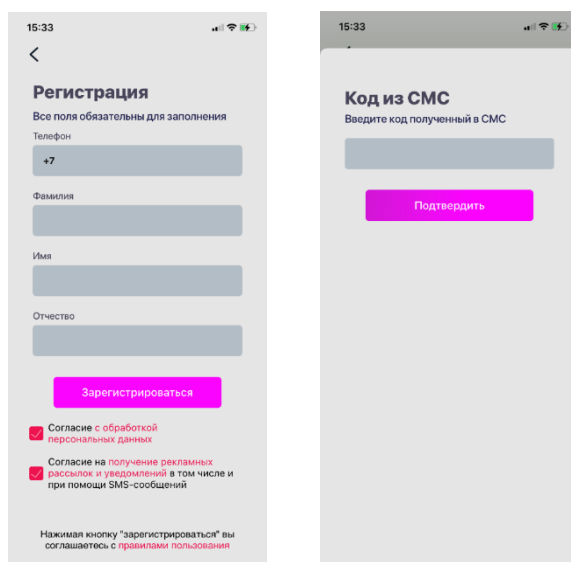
15:33

<

Регистрация

Все поля обязательны для заполнения

Телефон

+7

Фамилия

Имя

Отчество

Зарегистрироваться

Согласие с обработкой персональных данных

Согласие на получение рекламных рассылок и уведомлений в том числе и при помощи SMS-сообщений

Нажимая кнопку "зарегистрироваться" вы соглашаетесь с правилами пользования

15:33

Код из СМС

Введите код полученный в СМС

Подтвердить